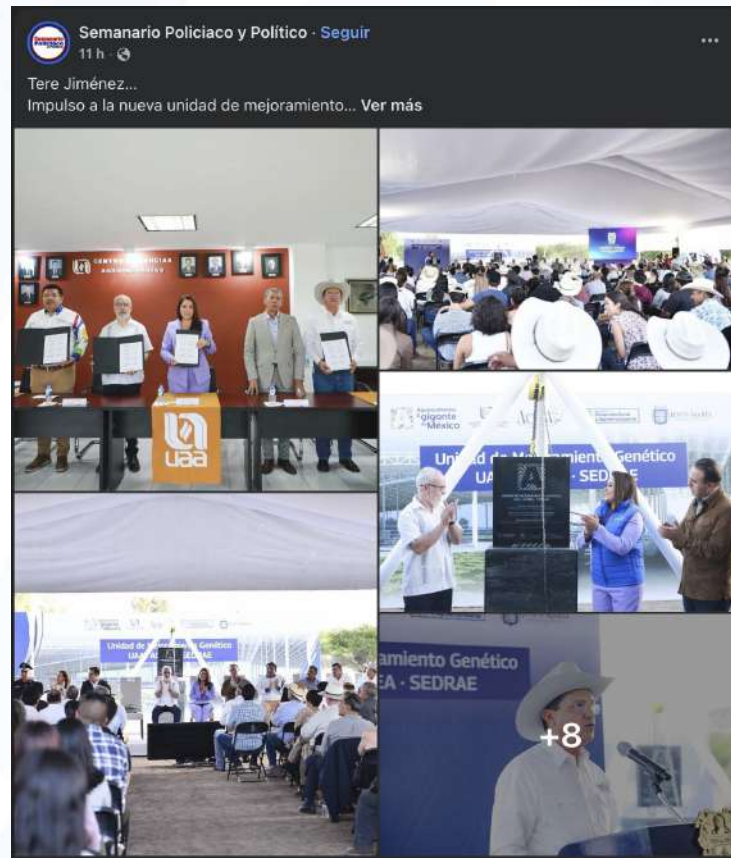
Semanario Policiaco y Político · Seguir
11 h ·

Tere Jiménez...
Impulso a la nueva unidad de mejoramiento... Ver más

CENTRO DE CIENCIAS AGROPECUARIAS

uaa

gigante de México

Unidad de Mejoramiento Genético
UA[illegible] - SEDRAE

Unidad de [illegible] Genético
UAA - SEDRAE

amiento Genético
EA - SEDRAE

+8